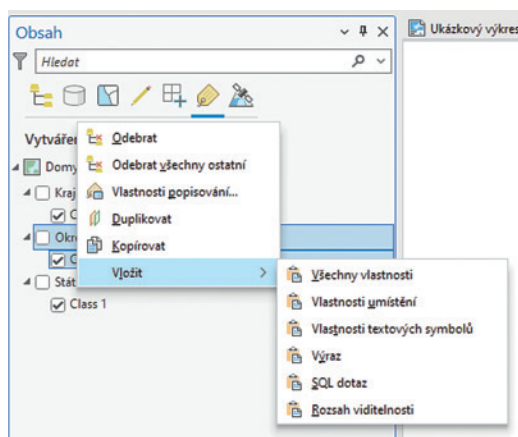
Obsah
Hledat
Ukázkový výkres
Vytvářen
Domy
Kraj
C
Okr
C
Stát
Class 1
Odebrat
Odebrat všechny ostatní
Vlastnosti popisování...
Duplikovat
Kopírovat
Vložit
Všechny vlastnosti
Vlastnosti umístění
Vlastnosti textových symbolů
Výraz
SQL dotaz
Rozsah viditelnosti